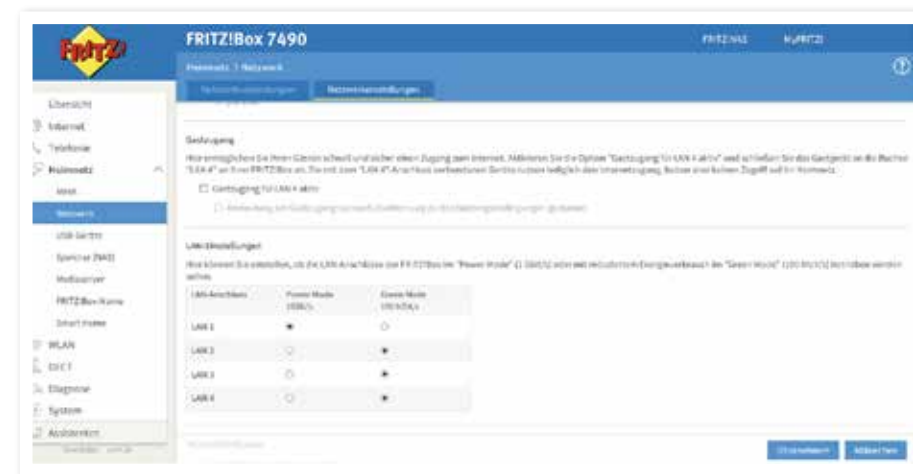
FRITZ!

FRITZ!Box 7490

FRITZ!NAS

MyFRITZ!

Heimnetz > Netzwerk

?

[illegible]

Netzwerkeinstellungen

Übersicht

Internet

Telefonie

Heimnetz

Mesh

Netzwerk

USB-Geräte

Speicher (NAS)

Mediaserver

FRITZ!Box-Name

Smart Home

WLAN

DECT

Diagnose

System

Assistenten

Gastzugang

Hier ermöglichen Sie Ihren Gästen schnell und sicher einen Zugang zum Internet. Aktivieren Sie die Option "Gastzugang für LAN 4 aktiv" und schließen Sie das Gastgerät an die Buchse "LAN 4" an Ihrer FRITZ!Box an. Die mit dem "LAN 4"-Anschluss verbundenen Geräte nutzen lediglich den Internetzugang, haben aber keinen Zugriff auf Ihr Heimnetz.

Gastzugang für LAN 4 aktiv

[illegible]

LAN-Einstellungen

Hier können Sie einstellen, ob die LAN-Anschlüsse der FRITZ!Box im "Power Mode" (1 Gbit/s) oder mit reduziertem Energieverbrauch im "Green Mode" (100 Mbit/s) betrieben werden sollen.

| LAN-Anschluss | Power Mode 1 Gbit/s | Green Mode 100 Mbit/s |
|---|---|---|
| LAN 1 | ● | ○ |
| LAN 2 | ○ | ● |
| LAN 3 | ○ | ● |
| LAN 4 | ○ | ● |

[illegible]

Übernehmen

Abbrechen